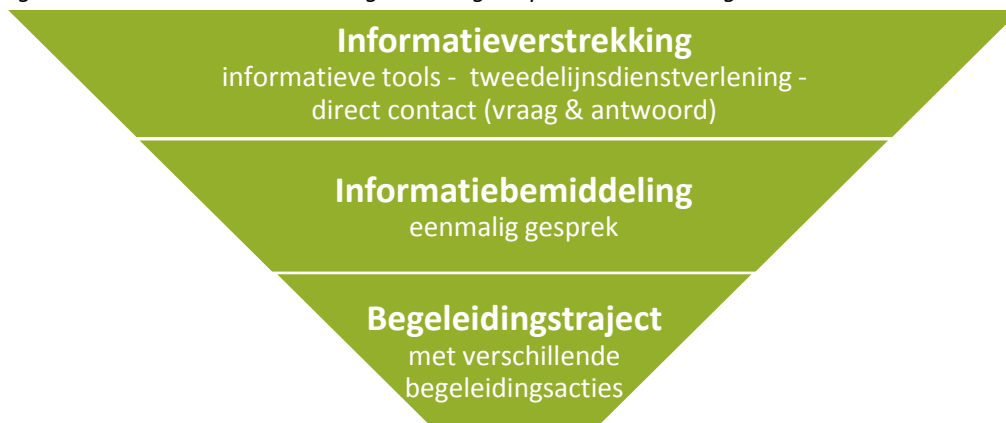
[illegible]

**Informatieverstrekking**
informatieve tools - tweedelijnsdienstverlening - direct contact (vraag & antwoord)

**Informatiebemiddeling**
eenmalig gesprek

**Begeleidingstraject**
met verschillende begeleidingsacties